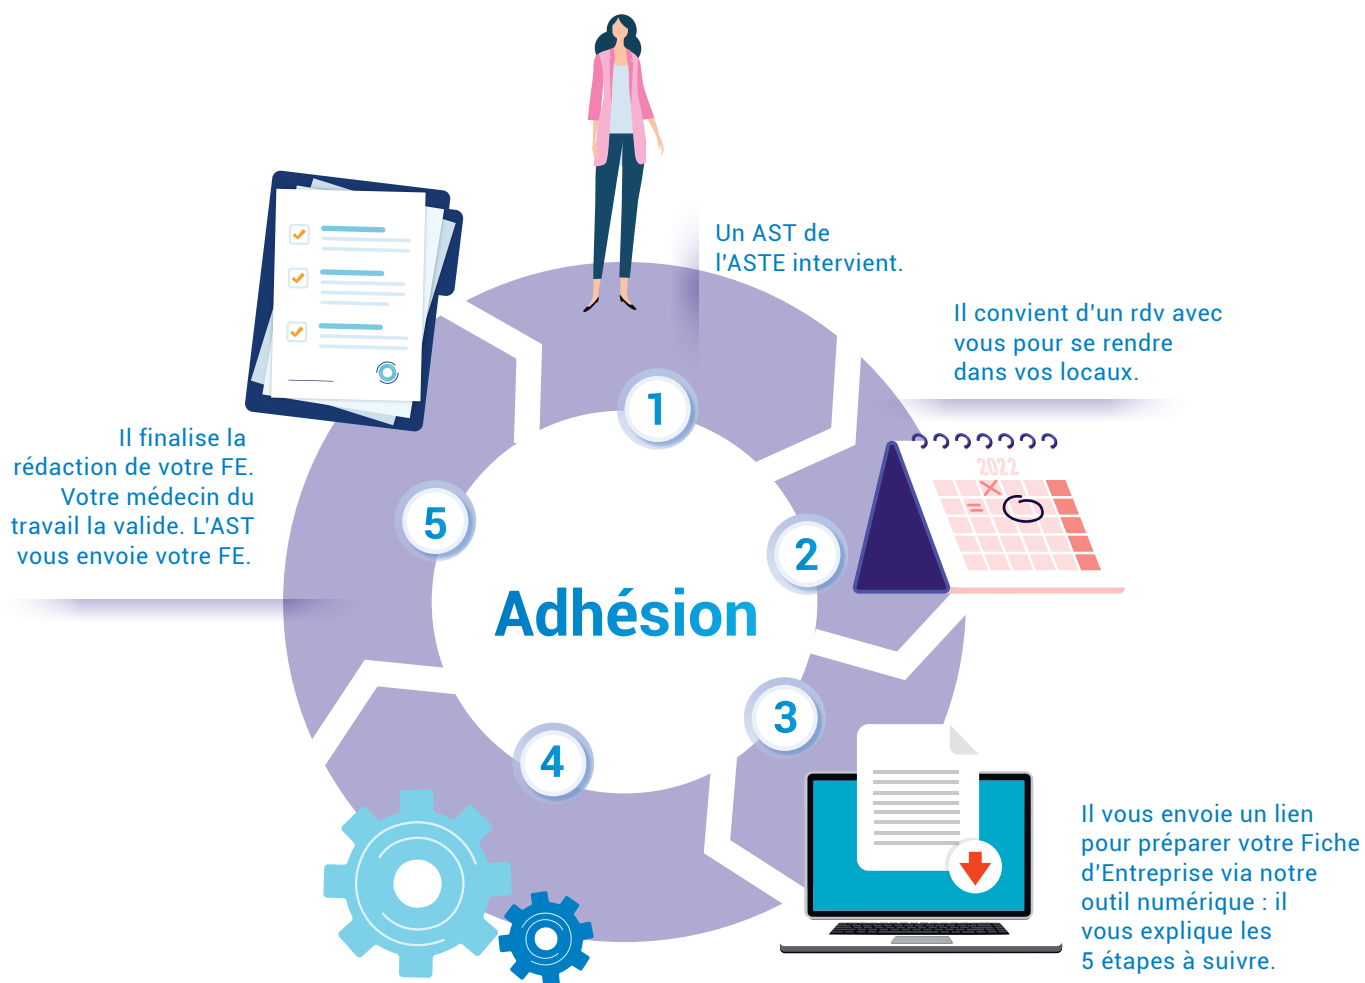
Un AST de l'ASTE intervient.

Il convient d'un rdv avec vous pour se rendre dans vos locaux.

2022

Il vous envoie un lien pour préparer votre Fiche d'Entreprise via notre outil numérique : il vous explique les 5 étapes à suivre.

Il finalise la rédaction de votre FE. Votre médecin du travail la valide. L'AST vous envoie votre FE.

1

2

3

4

5

Adhésion